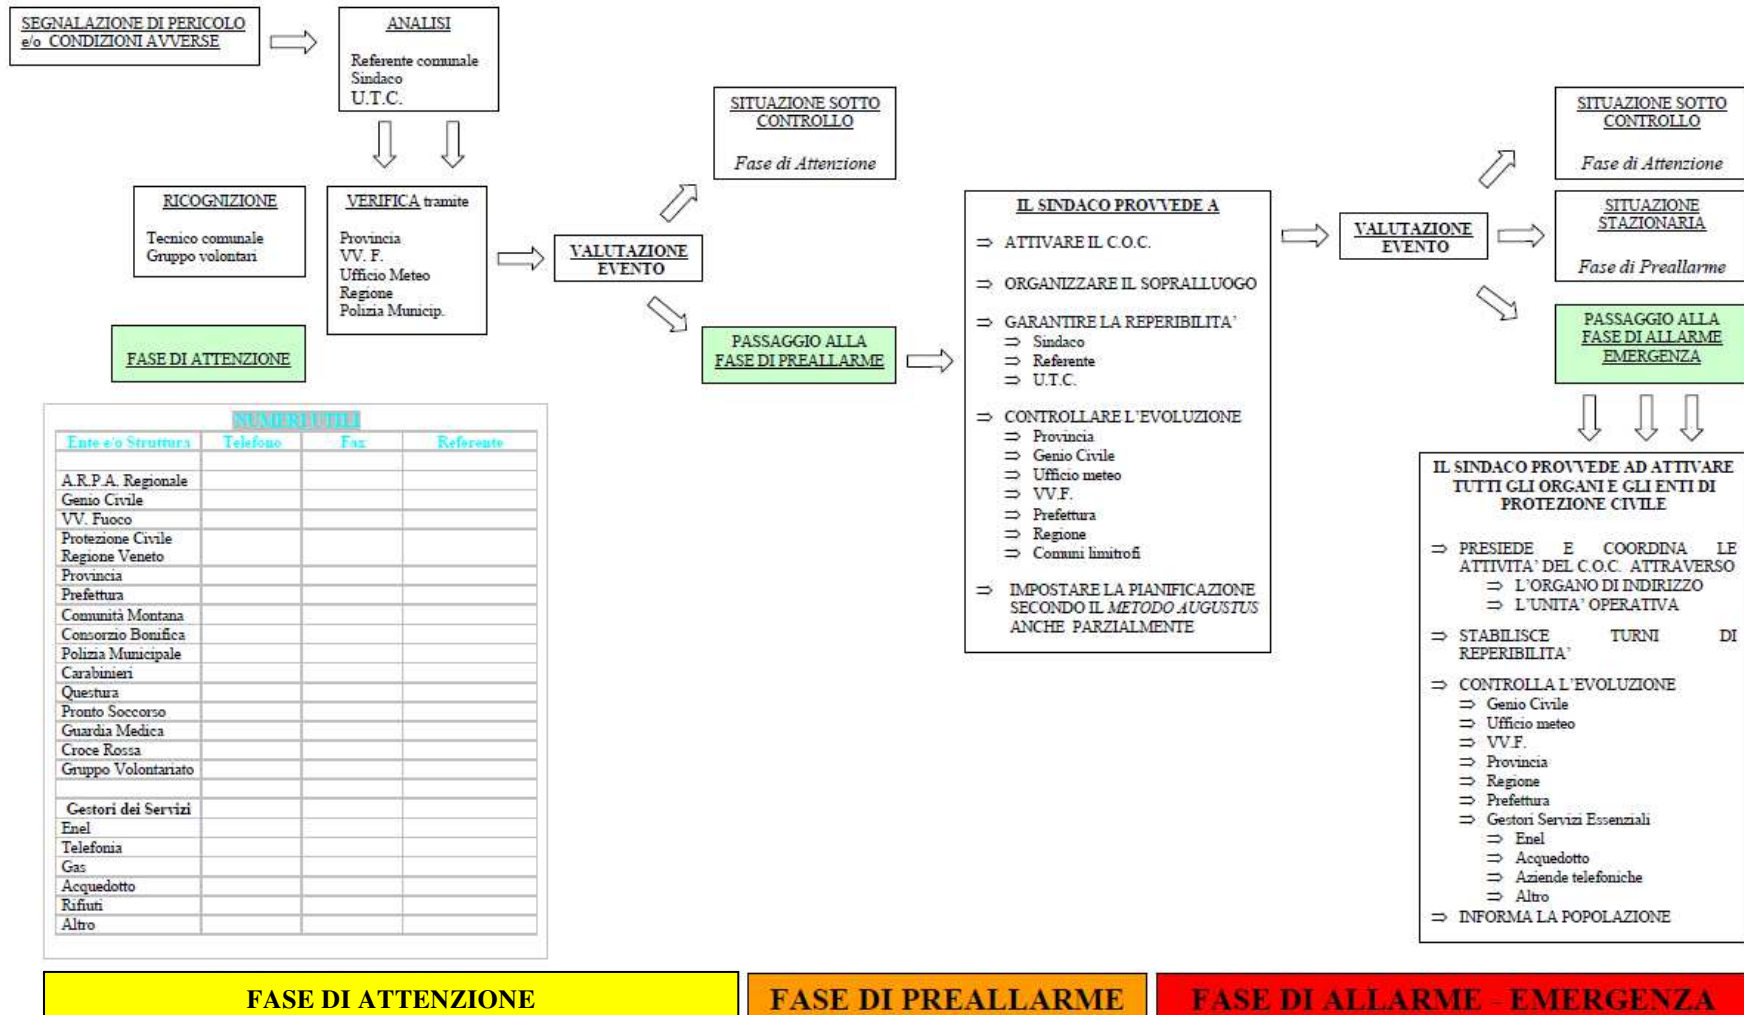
SEGNALAZIONE DI PERICOLO e/o CONDIZIONI AVVERSE

ANALISI

Referente comunale
Sindaco
U.T.C.

RICOGNIZIONE

Tecnico comunale
Gruppo volontari

VERIFICA tramite

Provincia
VV. F.
Ufficio Meteo
Regione
Polizia Municip.

FASE DI ATTENZIONE

VALUTAZIONE EVENTO

SITUAZIONE SOTTO CONTROLLO

Fase di Attenzione

PASSAGGIO ALLA FASE DI PREALLARME

IL SINDACO PROVVEDE A

⇒ ATTIVARE IL C.O.C.

⇒ ORGANIZZARE IL SOPRALLUOGO

⇒ GARANTIRE LA REPERIBILITA'
⇒ Sindaco
⇒ Referente
⇒ U.T.C.

⇒ CONTROLLARE L'EVOLUZIONE
⇒ Provincia
⇒ Genio Civile
⇒ Ufficio meteo
⇒ VV.F.
⇒ Prefettura
⇒ Regione
⇒ Comuni limitrofi

⇒ IMPOSTARE LA PIANIFICAZIONE SECONDO IL METODO AUGUSTUS ANCHE PARZIALMENTE

VALUTAZIONE EVENTO

SITUAZIONE SOTTO CONTROLLO

Fase di Attenzione

SITUAZIONE STAZIONARIA

Fase di Preallarme

PASSAGGIO ALLA FASE DI ALLARME EMERGENZA

IL SINDACO PROVVEDE AD ATTIVARE TUTTI GLI ORGANI E GLI ENTI DI PROTEZIONE CIVILE

⇒ PRESIEDE E COORDINA LE ATTIVITA' DEL C.O.C. ATTRAVERSO
⇒ L'ORGANO DI INDIRIZZO
⇒ L'UNITA' OPERATIVA

⇒ STABILISCE TURNI DI REPERIBILITA'

⇒ CONTROLLA L'EVOLUZIONE
⇒ Genio Civile
⇒ Ufficio meteo
⇒ VV.F.
⇒ Provincia
⇒ Regione
⇒ Prefettura
⇒ Gestori Servizi Essenziali
⇒ Enel
⇒ Acquedotto
⇒ Aziende telefoniche
⇒ Altro
⇒ INFORMA LA POPOLAZIONE

NUMERI UTILI

| Ente e/o Struttura | Telefono | Fax | Referente |
|---|---|---|---|
| | | | |
| A.R.P.A. Regionale | | | |
| Genio Civile | | | |
| VV. Fuoco | | | |
| Protezione Civile Regione Veneto | | | |
| Provincia | | | |
| Prefettura | | | |
| Comunità Montana | | | |
| Consorzio Bonifica | | | |
| Polizia Municipale | | | |
| Carabinieri | | | |
| Questura | | | |
| Pronto Soccorso | | | |
| Guardia Medica | | | |
| Croce Rossa | | | |
| Gruppo Volontariato | | | |
| | | | |
| Gestori dei Servizi | | | |
| Enel | | | |
| Telefonia | | | |
| Gas | | | |
| Acquedotto | | | |
| Rifiuti | | | |
| Altro | | | |

FASE DI ATTENZIONE

FASE DI PREALLARME

FASE DI ALLARME - EMERGENZA